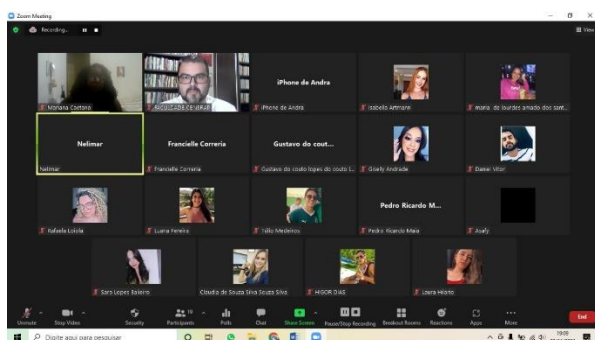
Zoom Meeting

Recording...

View

Mariana Caetano

FACULDADE CEARÁ

iPhone de Andra

iPhone de Andra

Isabella Antunes

maria de lourdes amado dos sant...

Nelimar

Nelimar

Francielle Correria

Francielle Correria

Gustavo do cout...

Gustavo do couto lopes do couto l...

Gisely Andrade

Daniel Vitor

Rafaela Loiola

Luana Pereira

Tullo Medeiros

Pedro Ricardo M...

Pedro Ricardo Maia

Asafy

Sara Lopes Balero

Claudia de Souza Silva Souza Silva

HIGOR DIAS

Laura Hilario

Unmute

Stop Video

Security

Participants 19

Polls

Chat

Share Screen

Pause/Stop Recording

Breakout Rooms

Reactions

Apps

More

End

Digite aqui para pesquisar

19:09